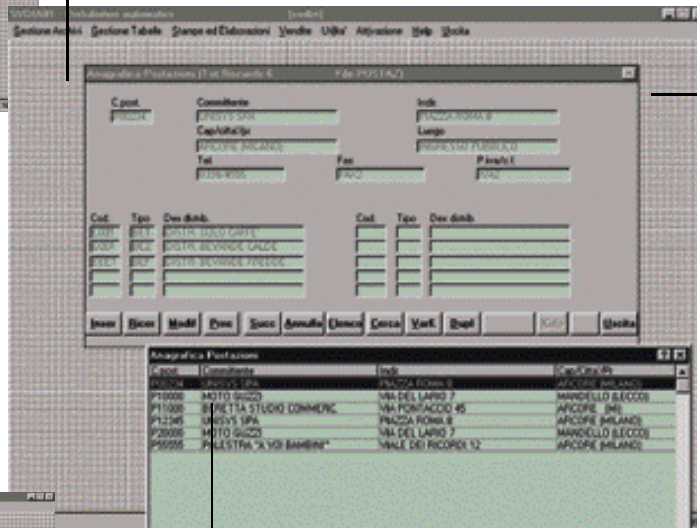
SVODUD1 - Distributori automatici [vedlet]

Gestione Archivi Gestione Tabelle Stampe ed Elaborazioni Vendite Utilita' Attivazione Help Uscita

Anagrafica Postazioni (1 di Record 6 File POSTAZ)

C.post.
P00204

Committente
UNISYS SPA

Cap/città/pr
AFICORE (MILANO)

Indir.
PIAZZA ROMA 8

Luogo
INGRESSO PUBBLICO

Tel
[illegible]

Fax
FAX2

P.iva/c.f.
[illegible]

| Cod. | Tipo | Des distrib. |
|---|---|---|
| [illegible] | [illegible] | DISTR. SOLO CAFFE' |
| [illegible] | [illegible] | DISTR. BEVANDE CALDE |
| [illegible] | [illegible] | DISTR. BEVANDE FREDDE |

| Cod. | Tipo | Des distrib. |
|---|---|---|

Inser Ricer Modif Prec Succ Annulla Elenco Cerca VarK Dupl Salva Uscita

Anagrafica Postazioni

| C.post. | Committente | Indir. | Cap/Città/Pr |
|---|---|---|---|
| P00204 | UNISYS SPA | PIAZZA ROMA 8 | AFICORE (MILANO) |
| P10000 | MOTO GUZZI | VIA DEL LARIO 7 | MANDELLO (LECCO) |
| P11000 | BERETTA STUDIO COMMERC | VIA PONTACCIO 45 | AFICORE (MI) |
| P12345 | UNISYS SPA | PIAZZA ROMA 8 | AFICORE (MILANO) |
| P20000 | MOTO GUZZI | VIA DEL LARIO 7 | MANDELLO (LECCO) |
| P55555 | PALESTRA "A VOI BAMBINI" | VIALE DEI RICORDI 12 | AFICORE (MILANO) |